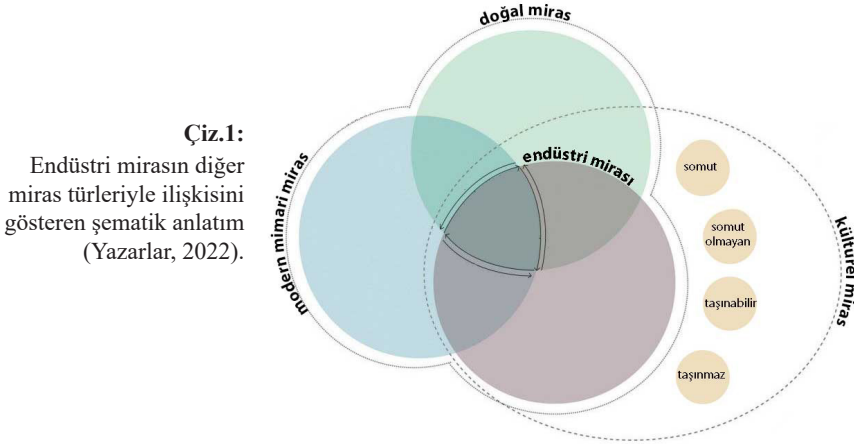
Çiz.1:
Endüstri mirasın diğer miras türleriyle ilişkisini gösteren şematik anlatım (Yazarlar, 2022).

doğal miras

modern mimari miras

endüstri mirası

kültürel miras

somut

somut olmayan

taşınabilir

taşınmaz